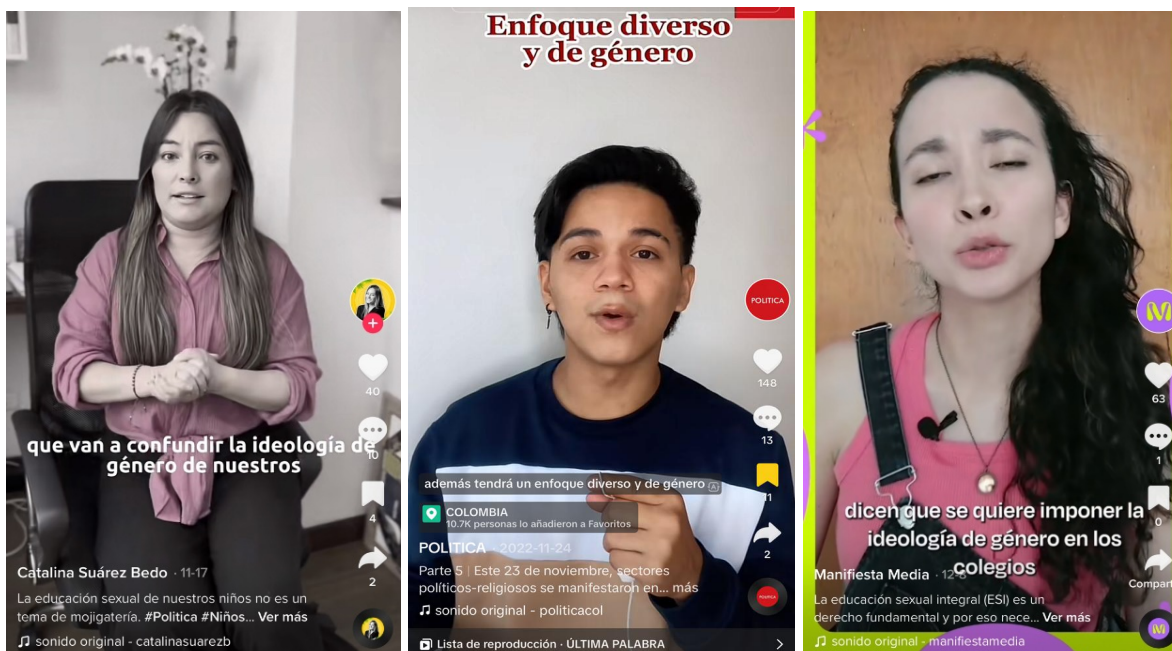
que van a confundir la ideología de género de nuestros

40

10

4

2

Catalina Suárez Bedo · 11-17

La educación sexual de nuestros niños no es un tema de mojigatería. #Politica #Niños... Ver más

♫ sonido original - catalinasuarezb

Enfoque diverso y de género

POLITICA

148

13

11

2

además tendrá un enfoque diverso y de género

COLOMBIA
10.7K personas lo añadieron a Favoritos

POLITICA · 2022-11-24

Parte 5 | Este 23 de noviembre, sectores políticos-religiosos se manifestaron en... más

♫ sonido original - politicacol

Lista de reproducción · ÚLTIMA PALABRA

dicen que se quiere imponer la ideología de género en los colegios

63

1

0

Compart

Manifiesta Media · 12-8

La educación sexual integral (ESI) es un derecho fundamental y por eso nece... Ver más

♫ sonido original - manifiestamedia